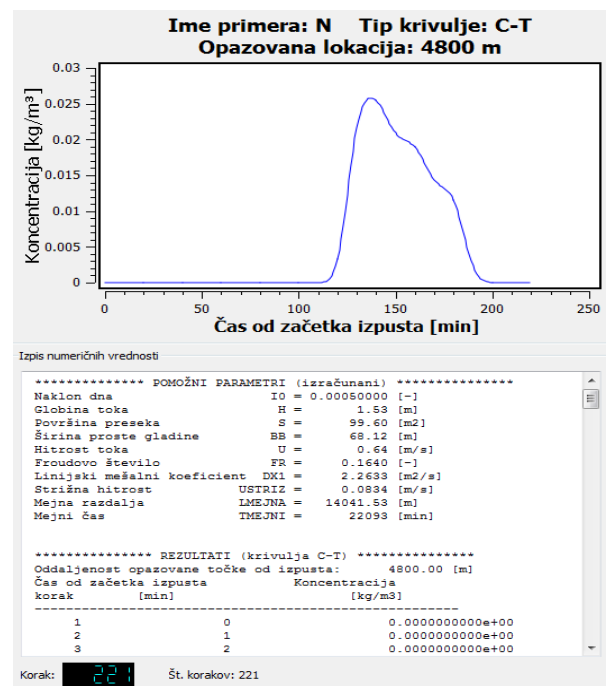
Ime primera: N    Tip krivulje: C-T
Opazovana lokacija: 4800 m

Koncentracija [kg/m$^3$]

0.03
0.025
0.02
0.015
0.01
0.005
0

0
50
100
150
200
250

Čas od začetka izpusta [min]

Izpis numeričnih vrednosti

************** POMOŽNI PARAMETRI (izračunani) ***************
Naklon dna                    I0 = 0.00050000 [-]
Globina toka                   H =       1.53 [m]
Površina preseka               S =      99.60 [m2]
Širina proste gladine         BB =      68.12 [m]
Hitrost toka                   U =       0.64 [m/s]
Froudovo število              FR =     0.1640 [-]
Linijski mešalni koeficient  DX1 =     2.2633 [m2/s]
Strižna hitrost           USTRIZ =     0.0834 [m/s]
Mejna razdalja            LMEJNA =   14041.53 [m]
Mejni čas                 TMEJNI =      22093 [min]

*************** REZULTATI (krivulja C-T) ***************
Oddaljenost opazovane točke od izpusta:      4800.00 [m]
Čas od začetka izpusta            Koncentracija
korak          [min]                  [kg/m3]
------------------------------------------------------------
1                0                0.0000000000e+00
2                1                0.0000000000e+00
3                2                0.0000000000e+00

Korak: 221    Št. korakov: 221